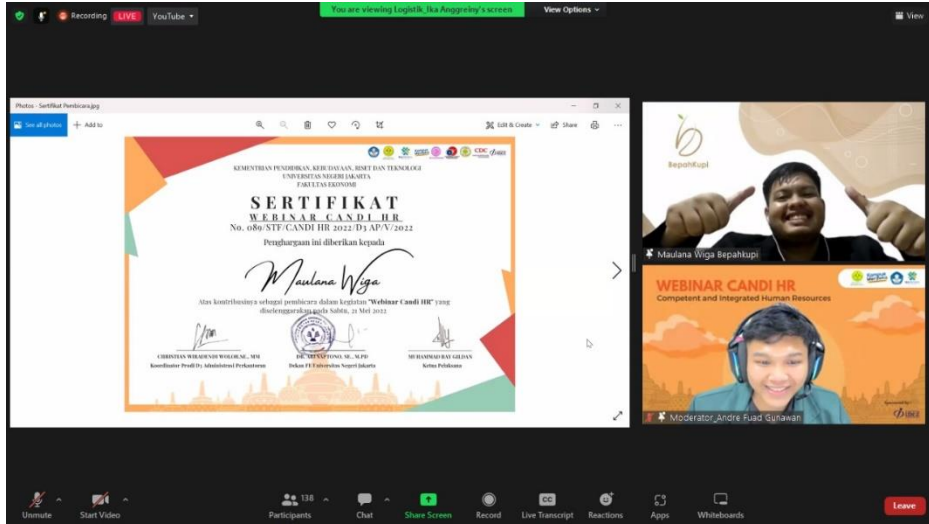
Recording LIVE YouTube

You are viewing Logistik_Ika Anggreiny's screen

View Options

View

Photos - Sertifikat Pembicara.jpg

See all photos

Add to

Edit & Create

Share

KEMENTRIAN PENDIDIKAN, KEBUDAYAAN, RISET DAN TEKNOLOGI
UNIVERSITAS NEGERI JAKARTA
FAKULTAS EKONOMI

SERTIFIKAT
WEBINAR CANDI HR
No. 089/STF/CANDI HR 2022/D3 AP/V/2022

Penghargaan ini diberikan kepada

Maulana Wiga

Atas kontribusinya sebagai pembicara dalam kegiatan "Webinar Candi HR" yang diselenggarakan pada Sabtu, 21 Mei 2022

CHRISTIAN WIRADENDI WOLOR, SE., MM
Koordinator Prodi D3 Administrasi Perkantoran

DR. ARI SAPTONO, SE., M.PD
Dekan FE Universitas Negeri Jakarta

MUHAMMAD RAY GILDAN
Ketua Pelaksana

BepahKupi

Maulana Wiga Bepahkupi

WEBINAR CANDI HR
Competent and Integrated Human Resources

Sponsored by:

Moderator_Andre Fuad Gunawan

Unmute

Start Video

138

Participants

Chat

Share Screen

Record

CC

Live Transcript

Reactions

Apps

Whiteboards

Leave